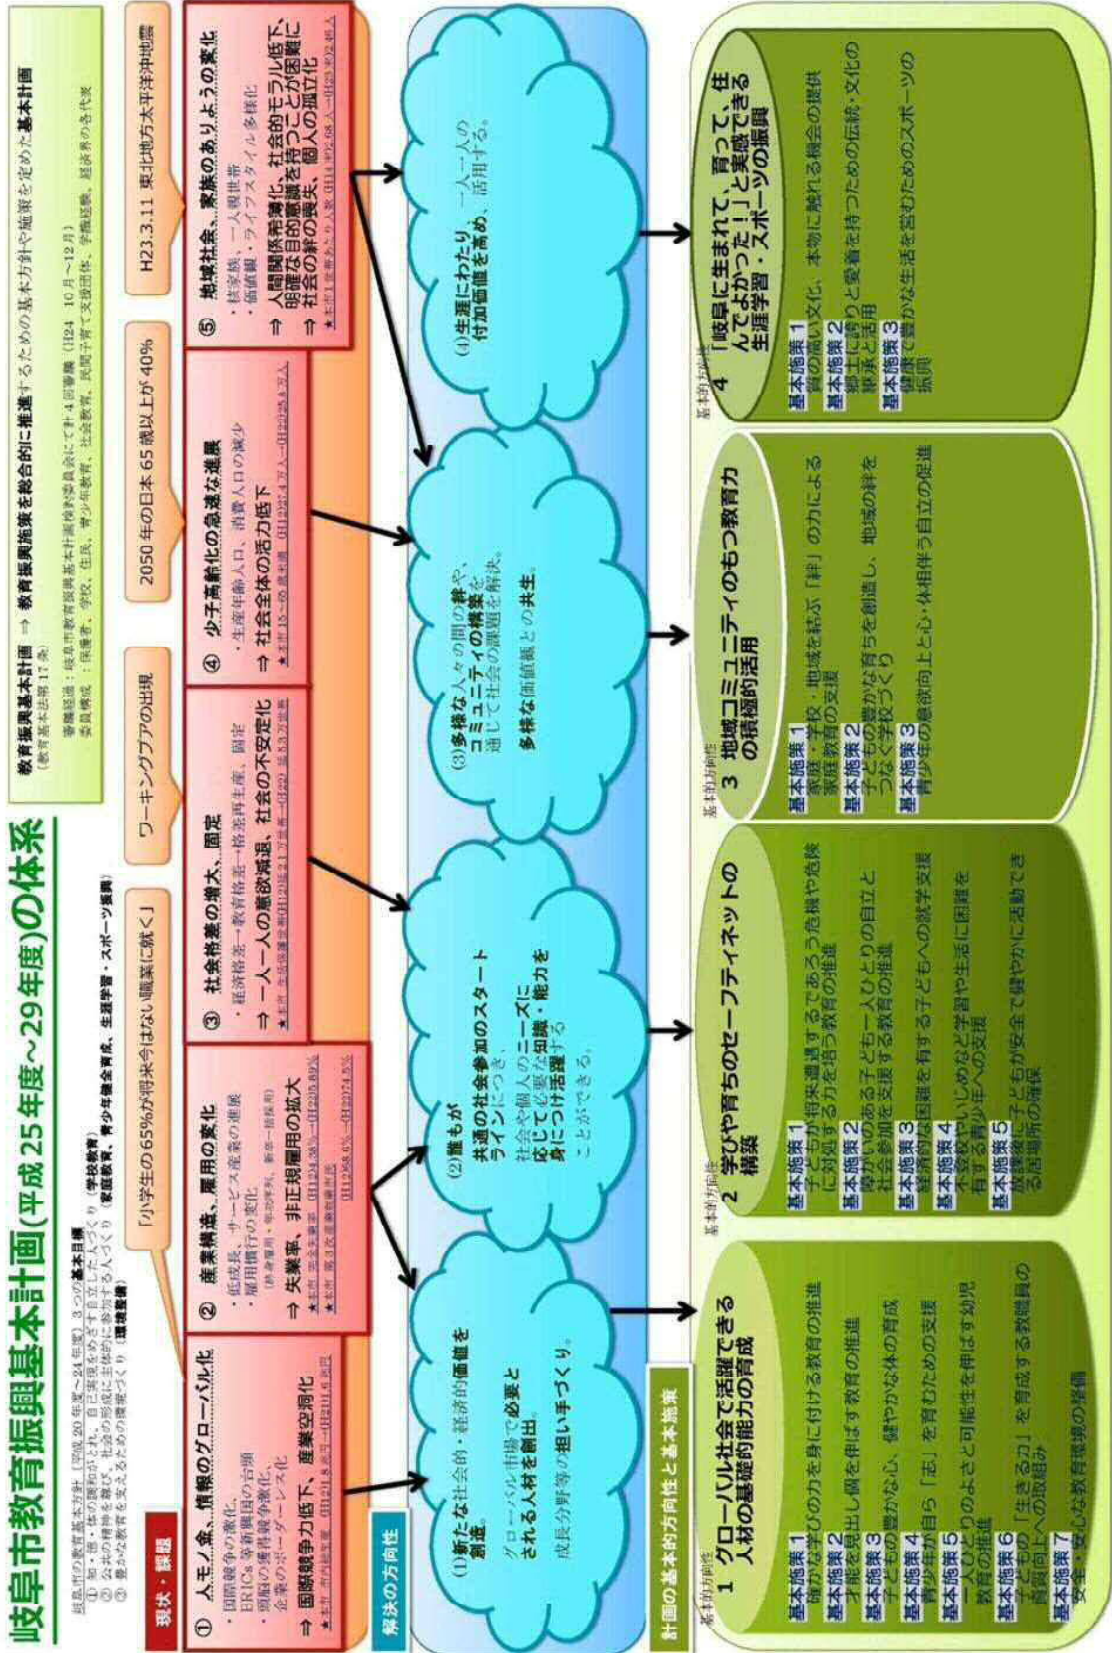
岐阜市教育振興基本計画(平成25年度～29年度)の体系

岐阜市の教育振興基本計画（平成20年度～24年度）3つの基本目標
① 知・徳・体の調和がとれ、自己実現をめざす自立した人づくり（学校教育）
② 公共の精神を尊び、社会の形成に主体的に参加する人づくり（家庭教育、青少年健全育成、生涯学習・スポーツ振興）
③ 豊かな教育を支えるための環境づくり（環境整備）

教育振興基本計画 → 教育振興施策を総合的に推進するための基本方針や施策を定めた基本計画
（教育基本法第17条）
審議経過：岐阜市教育振興基本計画策定委員会にて計4回審議（H24 10月～12月）
委員構成：保護者、学校、住民、青少年教育、社会教育、民間子育て支援団体、学識経験、経済界の各代表

「小学生の65%が将来今はない職業に就く」
ワーキングプアの出現
2050年の日本65歳以上が40%
H23.3.11 東北地方太平洋沖地震

現状・課題

① ヒト モノ 金、情報のグローバル化
・国際競争の激化、BRICs等新興国の台頭
・頭脳の獲得競争激化、企業のボーダーレス化
⇒ 国際競争力低下、産業空洞化
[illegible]

② 産業構造、雇用の変化
・低成長、サービス産業の進展
・雇用慣行の変化
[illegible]
⇒ 失業率、非正規雇用の拡大
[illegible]

③ 社会格差の増大、固定
・経済格差→教育格差→格差再生産、固定
⇒ 一人一人の意欲減退、社会の不安定化
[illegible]

④ 少子高齢化の急速な進展
・生産年齢人口、消費人口の減少
⇒ 社会全体の活力低下
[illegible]

⑤ 地域社会、家族のありようの変化
・核家族、一人親世帯
・価値観・ライフスタイル多様化
⇒ 人間関係希薄化、社会的モラル低下、明確な目的意識を持つことが困難に
⇒ 社会の絆の喪失、個人の孤立化
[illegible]

解決の方向性

(1) 新たな社会的・経済的価値を創造。
グローバル市場で必要とされる人材を創出。
成長分野等の担い手づくり。

(2) 誰もが共通の社会参加のスタートラインにつき、
社会や個人のニーズに応じて必要な知識・能力を身につけ活躍することができる。

(3) 多様な人々の間の絆や、コミュニティの構築を通じて社会の課題を解決。
多様な価値観との共生。

(4) 生涯にわたり、一人一人の付加価値を高め、活用する。

計画の基本的方向性と基本施策

基本的方向性
1 グローバル社会で活躍できる人材の基礎的能力の育成
基本施策1 確かな学びの力を身に付ける教育の推進
基本施策2 才能を見出し個を伸ばす教育の推進
基本施策3 子どもの豊かな心、健やかな体の育成
基本施策4 青少年が自ら「志」を育むための支援
基本施策5 一人ひとりのよさと可能性を伸ばす幼児教育の推進
基本施策6 子どもの「生きる力」を育成する教職員の資質向上への取組み
基本施策7 安全・安心な教育環境の整備

基本的方向性
2 学びや育ちのセーフティネットの構築
基本施策1 子どもが将来遭遇するであろう危機や危険に対処する力を培う教育の推進
基本施策2 障がいのある子ども一人ひとりの自立と社会参加を支援する教育の推進
基本施策3 経済的な困難を有する子どもへの就学支援
基本施策4 不登校、いじめなど学習や生活に困難を有する青少年への支援
基本施策5 放課後、子どもが安全で健やかに活動できる居場所の確保

基本的方向性
3 地域コミュニティのもつ教育力の積極的活用
基本施策1 家庭・学校・地域を結ぶ「絆」の力による家庭教育の支援
基本施策2 子どもの豊かな育ちを創造し、地域の絆をつなぐ学校づくり
基本施策3 青少年の意欲向上と心・体相伴う自立の促進

基本的方向性
4 「岐阜に生まれて、育って、住んでよかった！」と実感できる生涯学習・スポーツの振興
基本施策1 質の高い文化、本物に触れる機会の提供
基本施策2 郷土に誇りと愛着を持つための伝統・文化の継承と活用
基本施策3 健康で豊かな生活を営むためのスポーツの振興